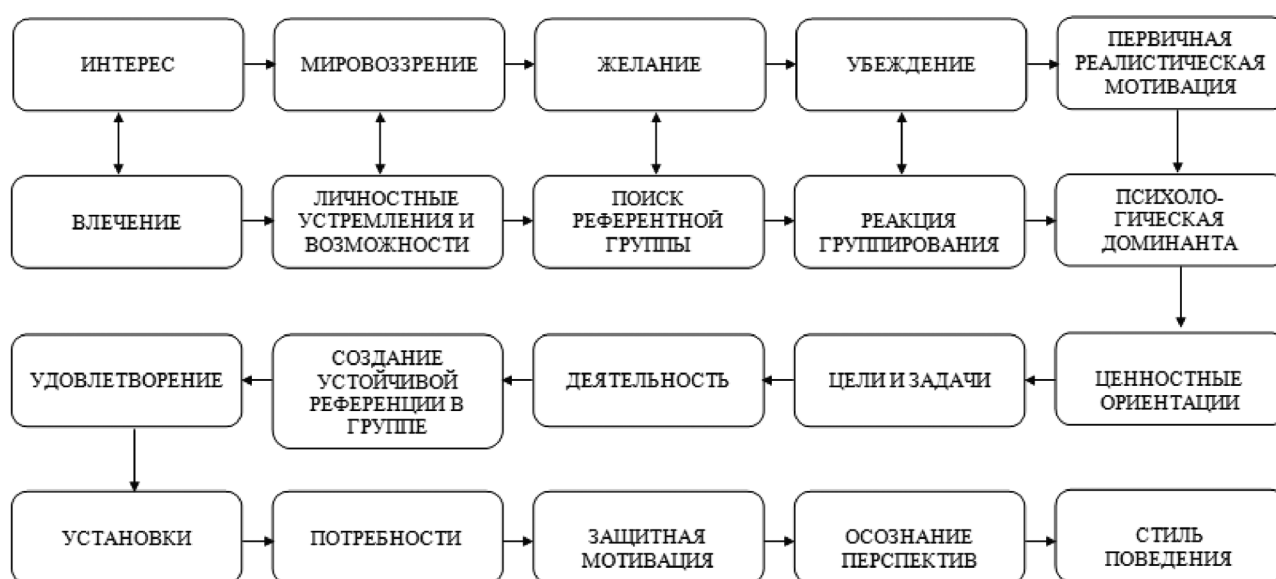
ИНТЕРЕС

МИРОВОЗЗРЕНИЕ

ЖЕЛАНИЕ

УБЕЖДЕНИЕ

ПЕРВИЧНАЯ РЕАЛИСТИЧЕСКАЯ МОТИВАЦИЯ

ВЛЕЧЕНИЕ

ЛИЧНОСТНЫЕ УСТРЕМЛЕНИЯ И ВОЗМОЖНОСТИ

ПОИСК РЕФЕРЕНТНОЙ ГРУППЫ

РЕАКЦИЯ ГРУППИРОВАНИЯ

ПСИХОЛО-ГИЧЕСКАЯ ДОМИНАНТА

УДОВЛЕТВОРЕНИЕ

СОЗДАНИЕ УСТОЙЧИВОЙ РЕФЕРЕНЦИИ В ГРУППЕ

ДЕЯТЕЛЬНОСТЬ

ЦЕЛИ И ЗАДАЧИ

ЦЕННОСТНЫЕ ОРИЕНТАЦИИ

УСТАНОВКИ

ПОТРЕБНОСТИ

ЗАЩИТНАЯ МОТИВАЦИЯ

ОСОЗНАНИЕ ПЕРСПЕКТИВ

СТИЛЬ ПОВЕДЕНИЯ